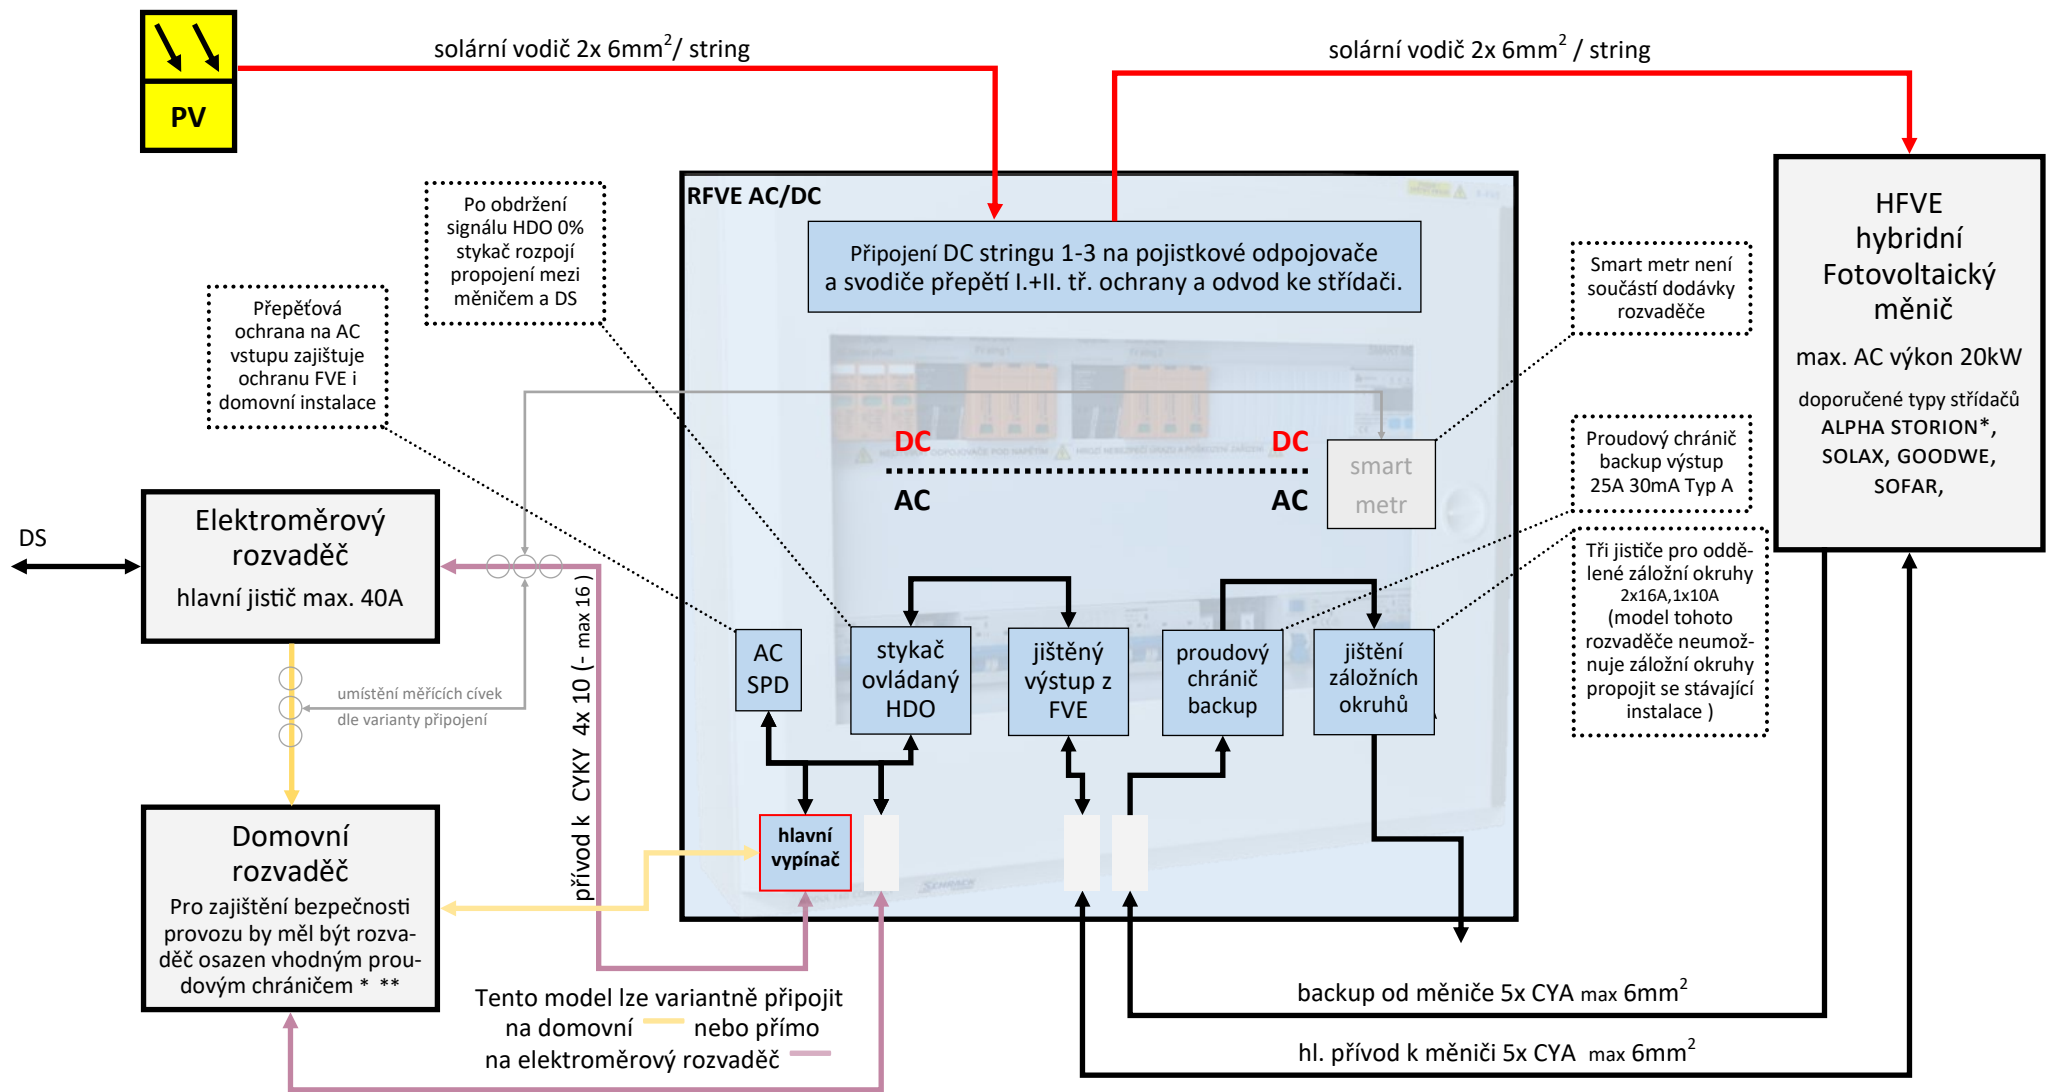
PV

solární vodič 2x 6mm$^2$/ string

solární vodič 2x 6mm$^2$ / string

RFVE AC/DC

Připojení DC stringu 1-3 na pojistkové odpojovače a svodiče přepětí I.+II. tř. ochrany a odvod ke střídači.

Po obdržení signálu HDO 0% stykač rozpojí propojení mezi měničem a DS

Přepěťová ochrana na AC vstupu zajištuje ochranu FVE i domovní instalace

Smart metr není součástí dodávky rozvaděče

HFVE hybridní Fotovoltaický měnič

max. AC výkon 20kW

doporučené typy střídačů ALPHA STORION*, SOLAX, GOODWE, SOFAR,

DC

DC

AC

AC

smart metr

Proudový chránič backup výstup 25A 30mA Typ A

Tři jističe pro oddělené záložní okruhy 2x16A,1x10A (model tohoto rozvaděče neumožnuje záložní okruhy propojit se stávající instalace )

DS

Elektroměrový rozvaděč

hlavní jistič max. 40A

umístění měřících cívek dle varianty připojení

přívod k CYKY 4x 10 (- max 16 )

AC SPD

stykač ovládaný HDO

jištěný výstup z FVE

proudový chránič backup

jištění záložních okruhů

hlavní vypínač

Domovní rozvaděč

Pro zajištění bezpečnosti provozu by měl být rozvaděč osazen vhodným proudovým chráničem * **

Tento model lze variantně připojit na domovní nebo přímo na elektroměrový rozvaděč

backup od měniče 5x CYA max 6mm$^2$

hl. přívod k měniči 5x CYA max 6mm$^2$